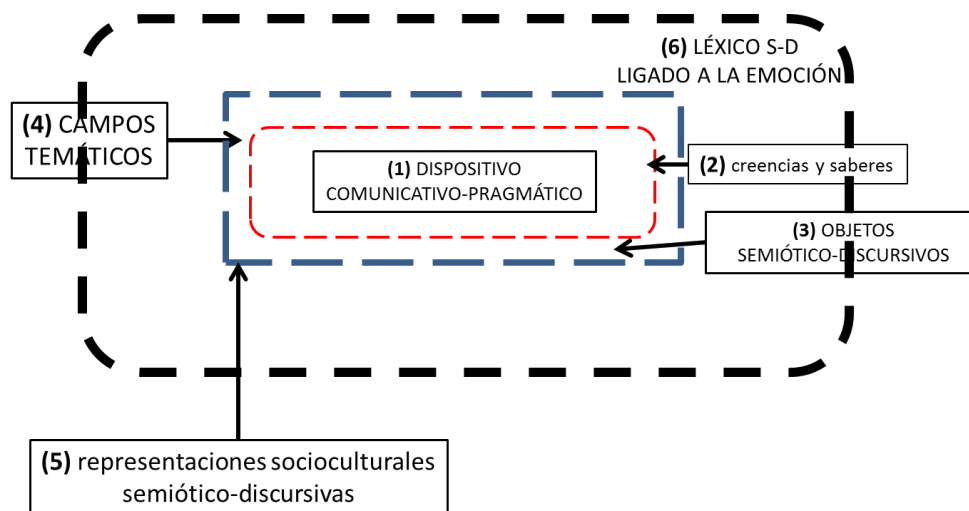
(6) LÉXICO S-D LIGADO A LA EMOCIÓN

(4) CAMPOS TEMÁTICOS

(1) DISPOSITIVO COMUNICATIVO-PRAGMÁTICO

(2) creencias y saberes

(3) OBJETOS SEMIÓTICO-DISCURSIVOS

(5) representaciones socioculturales semiótico-discursivas